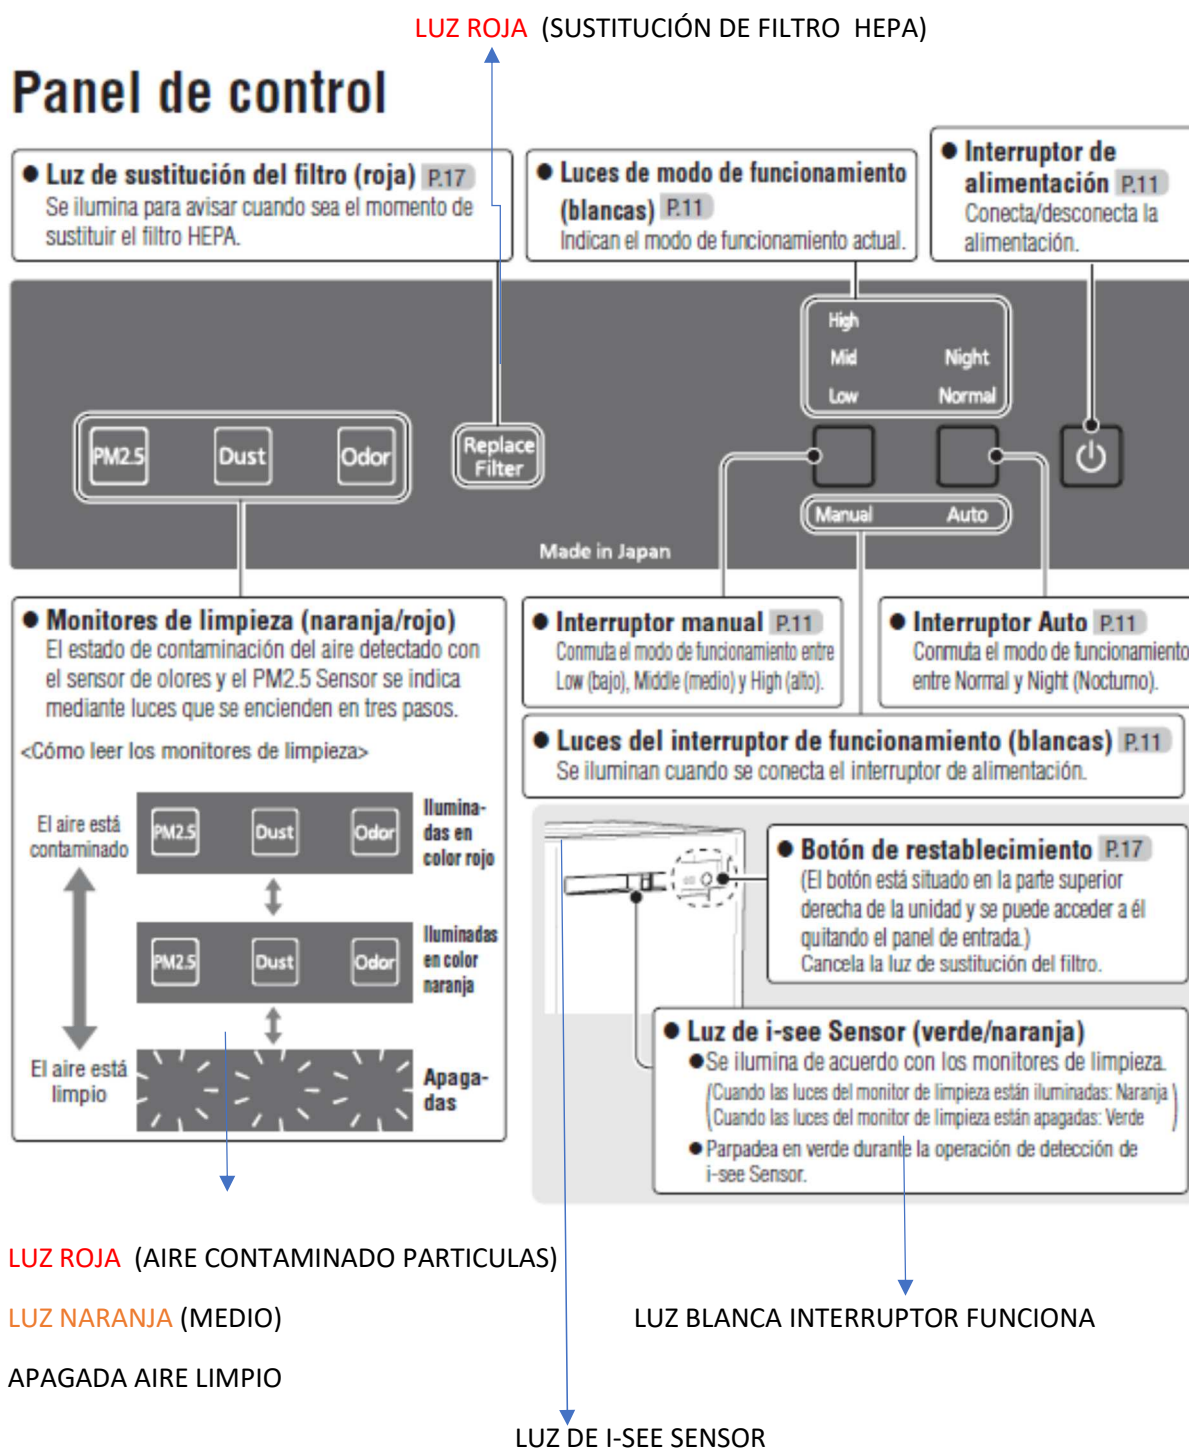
LUZ ROJA (SUSTITUCIÓN DE FILTRO HEPA)

Panel de control

● Luz de sustitución del filtro (roja) P.17
Se ilumina para avisar cuando sea el momento de sustituir el filtro HEPA.

● Luces de modo de funcionamiento (blancas) P.11
Indican el modo de funcionamiento actual.

● Interruptor de alimentación P.11
Conecta/desconecta la alimentación.

High
Mid Night
Low Normal

PM2.5 Dust Odor

Replace Filter

Manual Auto

Made in Japan

● Monitores de limpieza (naranja/rojo)
El estado de contaminación del aire detectado con el sensor de olores y el PM2.5 Sensor se indica mediante luces que se encienden en tres pasos.

<Cómo leer los monitores de limpieza>

El aire está contaminado

PM2.5 Dust Odor
Iluminadas en color rojo

PM2.5 Dust Odor
Iluminadas en color naranja

El aire está limpio

Apagadas

● Interruptor manual P.11
Conmuta el modo de funcionamiento entre Low (bajo), Middle (medio) y High (alto).

● Interruptor Auto P.11
Conmuta el modo de funcionamiento entre Normal y Night (Nocturno).

● Luces del interruptor de funcionamiento (blancas) P.11
Se iluminan cuando se conecta el interruptor de alimentación.

● Botón de restablecimiento P.17
(El botón está situado en la parte superior derecha de la unidad y se puede acceder a él quitando el panel de entrada.)
Cancela la luz de sustitución del filtro.

● Luz de i-see Sensor (verde/naranja)
●Se ilumina de acuerdo con los monitores de limpieza.
(Cuando las luces del monitor de limpieza están iluminadas: Naranja
Cuando las luces del monitor de limpieza están apagadas: Verde)
●Parpadea en verde durante la operación de detección de i-see Sensor.

LUZ ROJA (AIRE CONTAMINADO PARTICULAS)

LUZ NARANJA (MEDIO)

APAGADA AIRE LIMPIO

LUZ BLANCA INTERRUPTOR FUNCIONA

LUZ DE I-SEE SENSOR